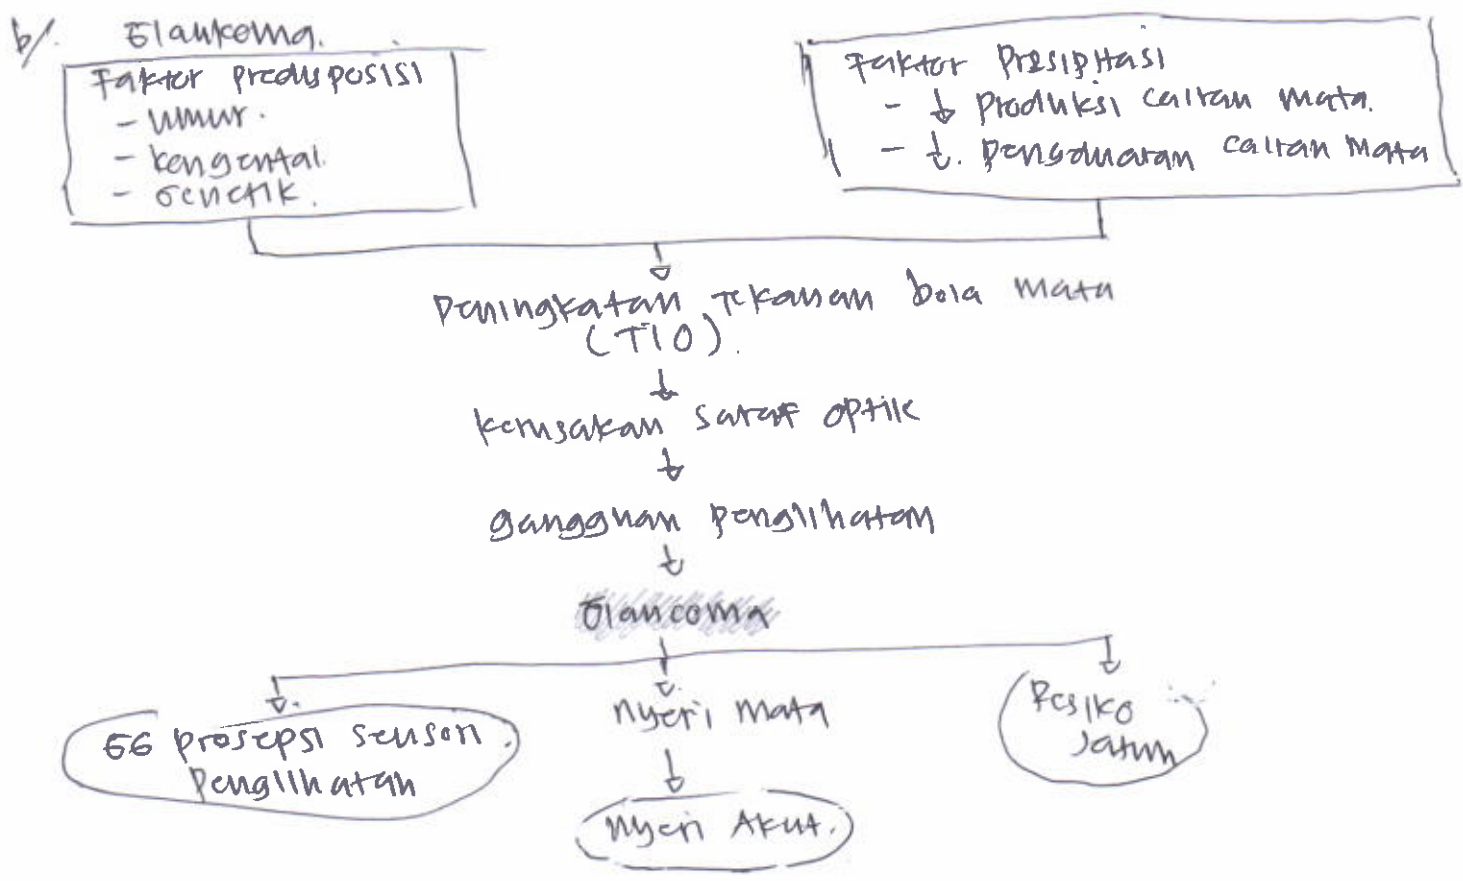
b/. Glaukoma.

Faktor predisposisi
- umur.
- kongental.
- Genetik.

Faktor presipitasi
- ↓ produksi cairan mata.
- ↓. pengeluaran cairan mata

Peningkatan tekanan bola mata (TIO).

↓

kerusakan saraf optik

↓

gangguan penglihatan

↓

Glaucoma

↓ GG prosepsi sensori penglihatan

↓ nyeri mata

↓ Nyeri Akut.

↓ Resiko Jatuh